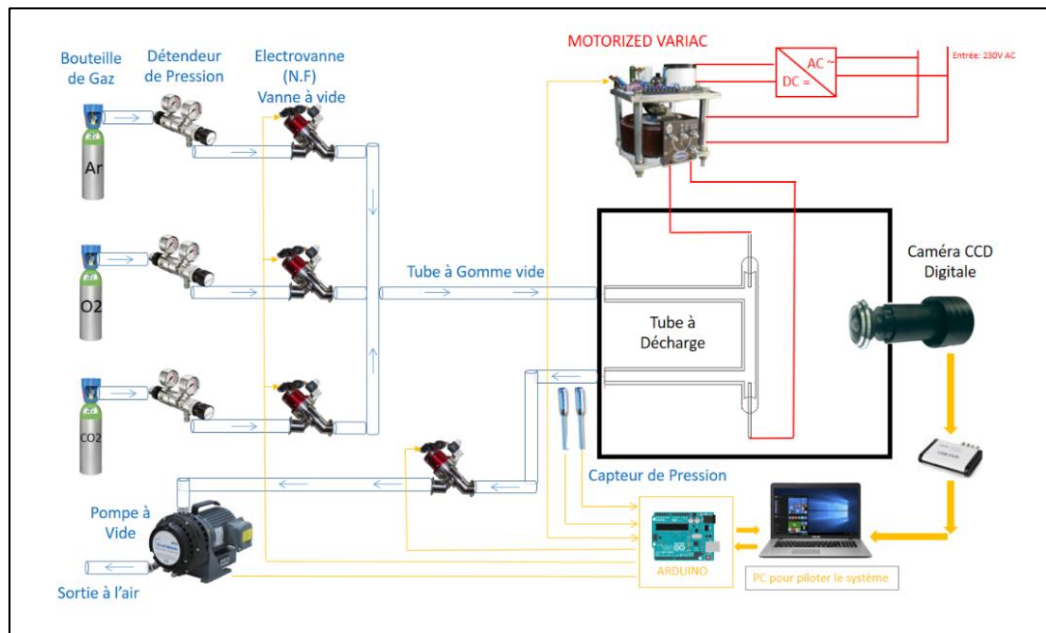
Bouteille de Gaz

Détendeur de Pression

Electrovanne (N.F) Vanne à vide

MOTORIZED VARIAC

AC ~

DC =

Entrée: 230V AC

Ar

O2

CO2

Tube à Gomme vide

Tube à Décharge

Caméra CCD Digitale

Capteur de Pression

Pompe à Vide

Sortie à l'air

ARDUINO

PC pour piloter le système